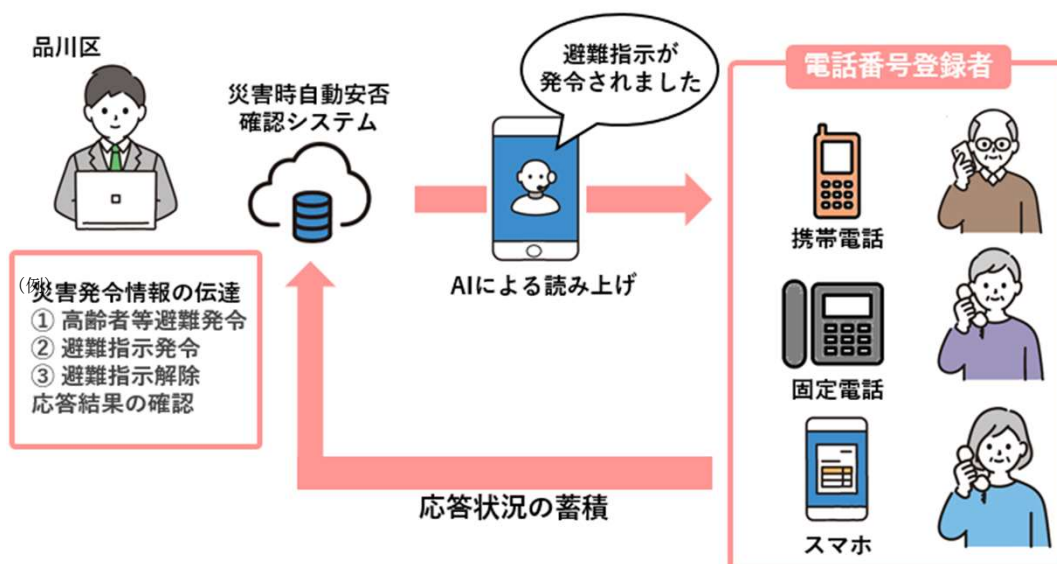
品川区

災害時自動安否確認システム

避難指示が発令されました

電話番号登録者

（例）災害発令情報の伝達
① 高齢者等避難発令
② 避難指示発令
③ 避難指示解除
応答結果の確認

AIによる読み上げ

携帯電話

固定電話

スマホ

応答状況の蓄積